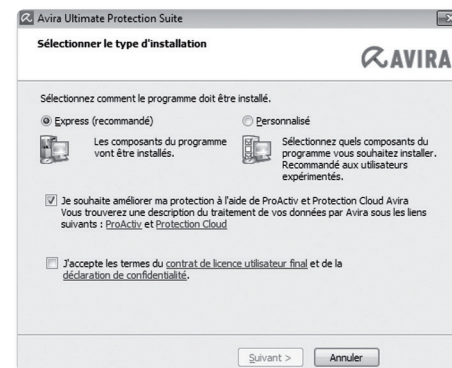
Avira Ultimate Protection Suite

Sélectionner le type d'installation

AVIRA

Sélectionnez comment le programme doit être installé.

Express (recommandé)

Les composants du programme vont être installés.

Personnalisé

Sélectionnez quels composants du programme vous souhaitez installer. Recommandé aux utilisateurs expérimentés.

Je souhaite améliorer ma protection à l'aide de ProActiv et Protection Cloud Avira Vous trouverez une description du traitement de vos données par Avira sous les liens suivants : ProActiv et Protection Cloud

J'accepte les termes du contrat de licence utilisateur final et de la déclaration de confidentialité.

Suivant >

Annuler